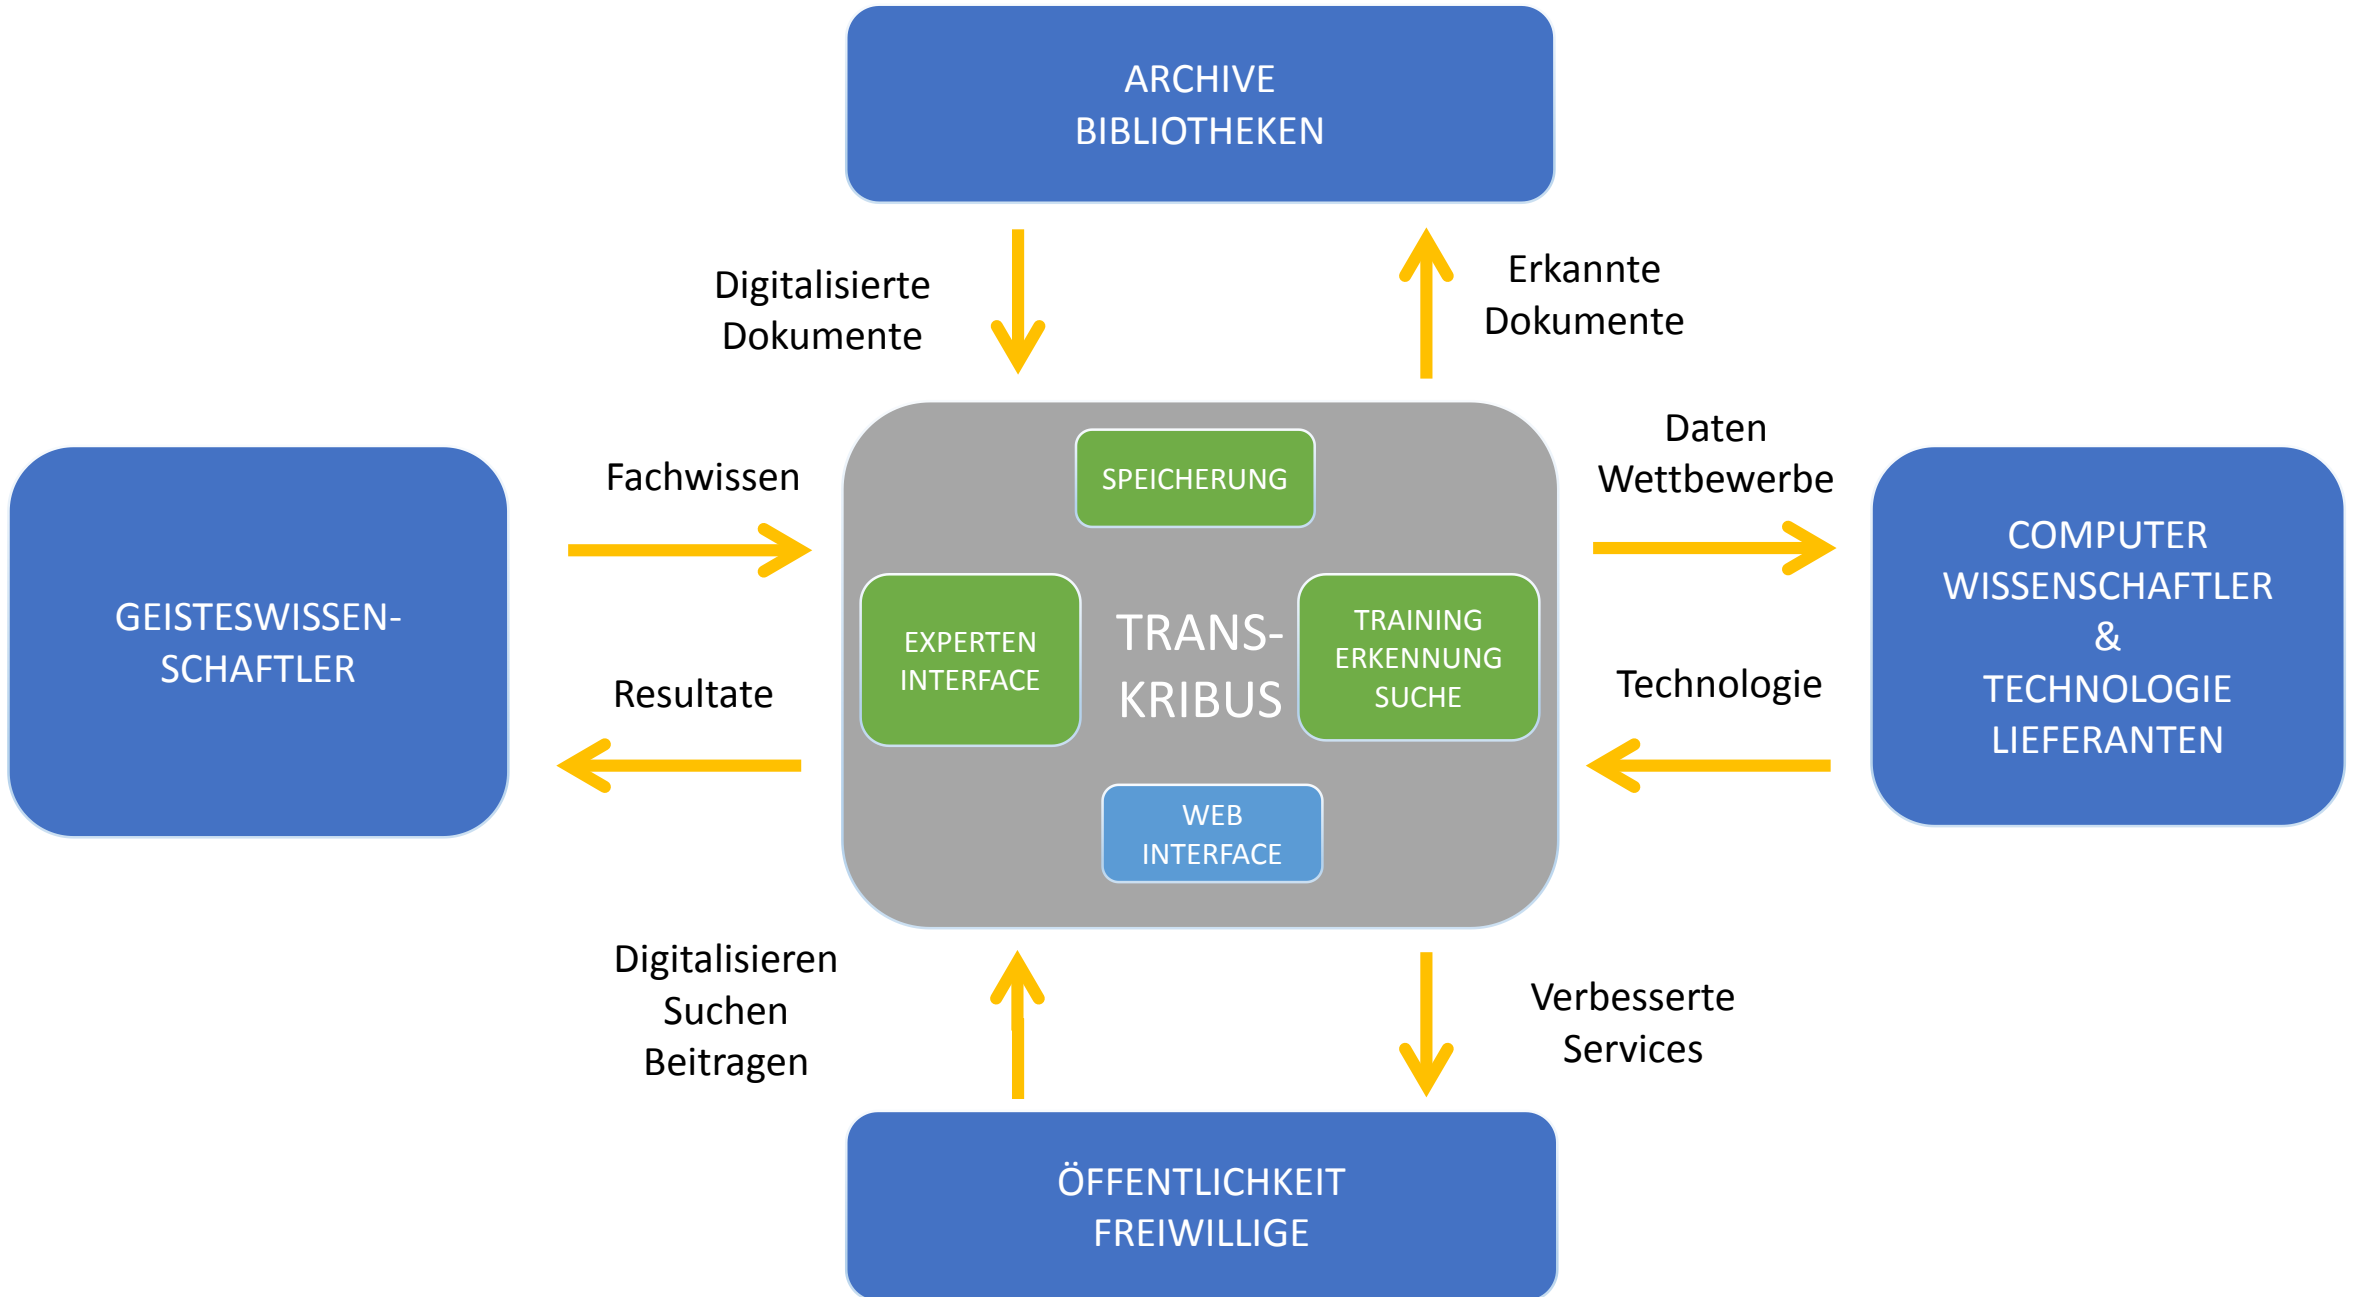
ARCHIVE
BIBLIOTHEKEN

Digitalisierte
Dokumente

Erkannte
Dokumente

GEISTESWISSEN-
SCHAFTLER

Fachwissen

Resultate

SPEICHERUNG

EXPERTEN
INTERFACE

TRANS-
KRIBUS

TRAINING
ERKENNUNG
SUCHE

WEB
INTERFACE

Daten
Wettbewerbe

Technologie

COMPUTER
WISSENSCHAFTLER
&
TECHNOLOGIE
LIEFERANTEN

Digitalisieren
Suchen
Beitragen

Verbesserte
Services

ÖFFENTLICHKEIT
FREIWILLIGE